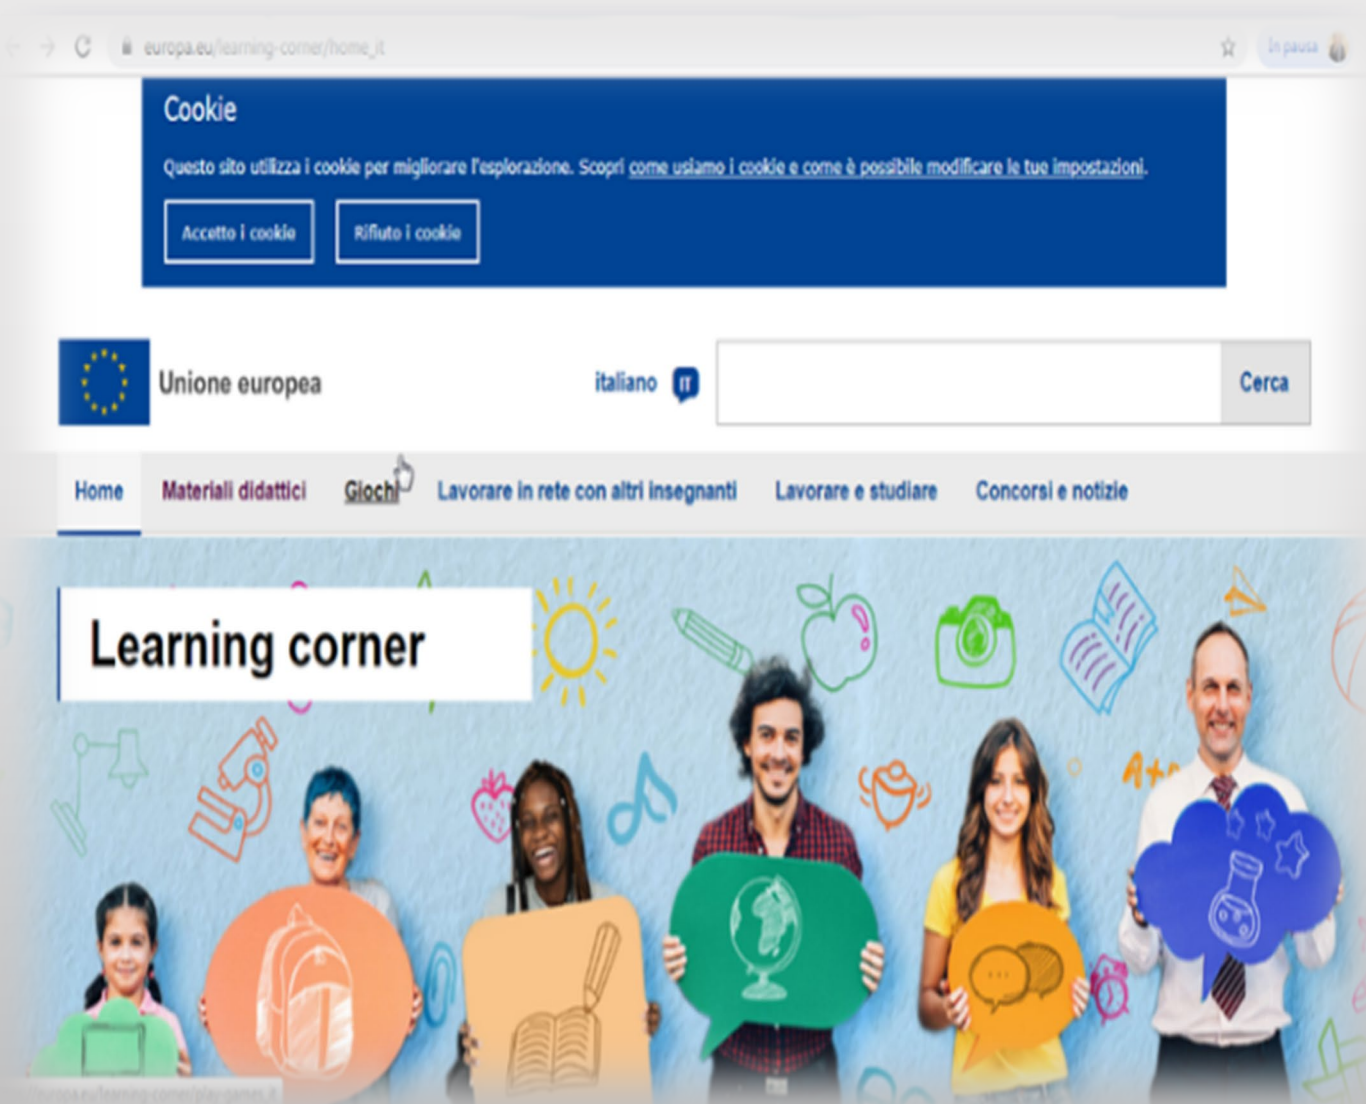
europa.eu/learning-corner/home_it

In pausa

Cookie

Questo sito utilizza i cookie per migliorare l'esplorazione. Scopri come usiamo i cookie e come è possibile modificare le tue impostazioni.

Accetto i cookie

Rifiuto i cookie

Unione europea

italiano IT

Cerca

Home Materiali didattici Giochi Lavorare in rete con altri insegnanti Lavorare e studiare Concorsi e notizie

Learning corner

A+

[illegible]